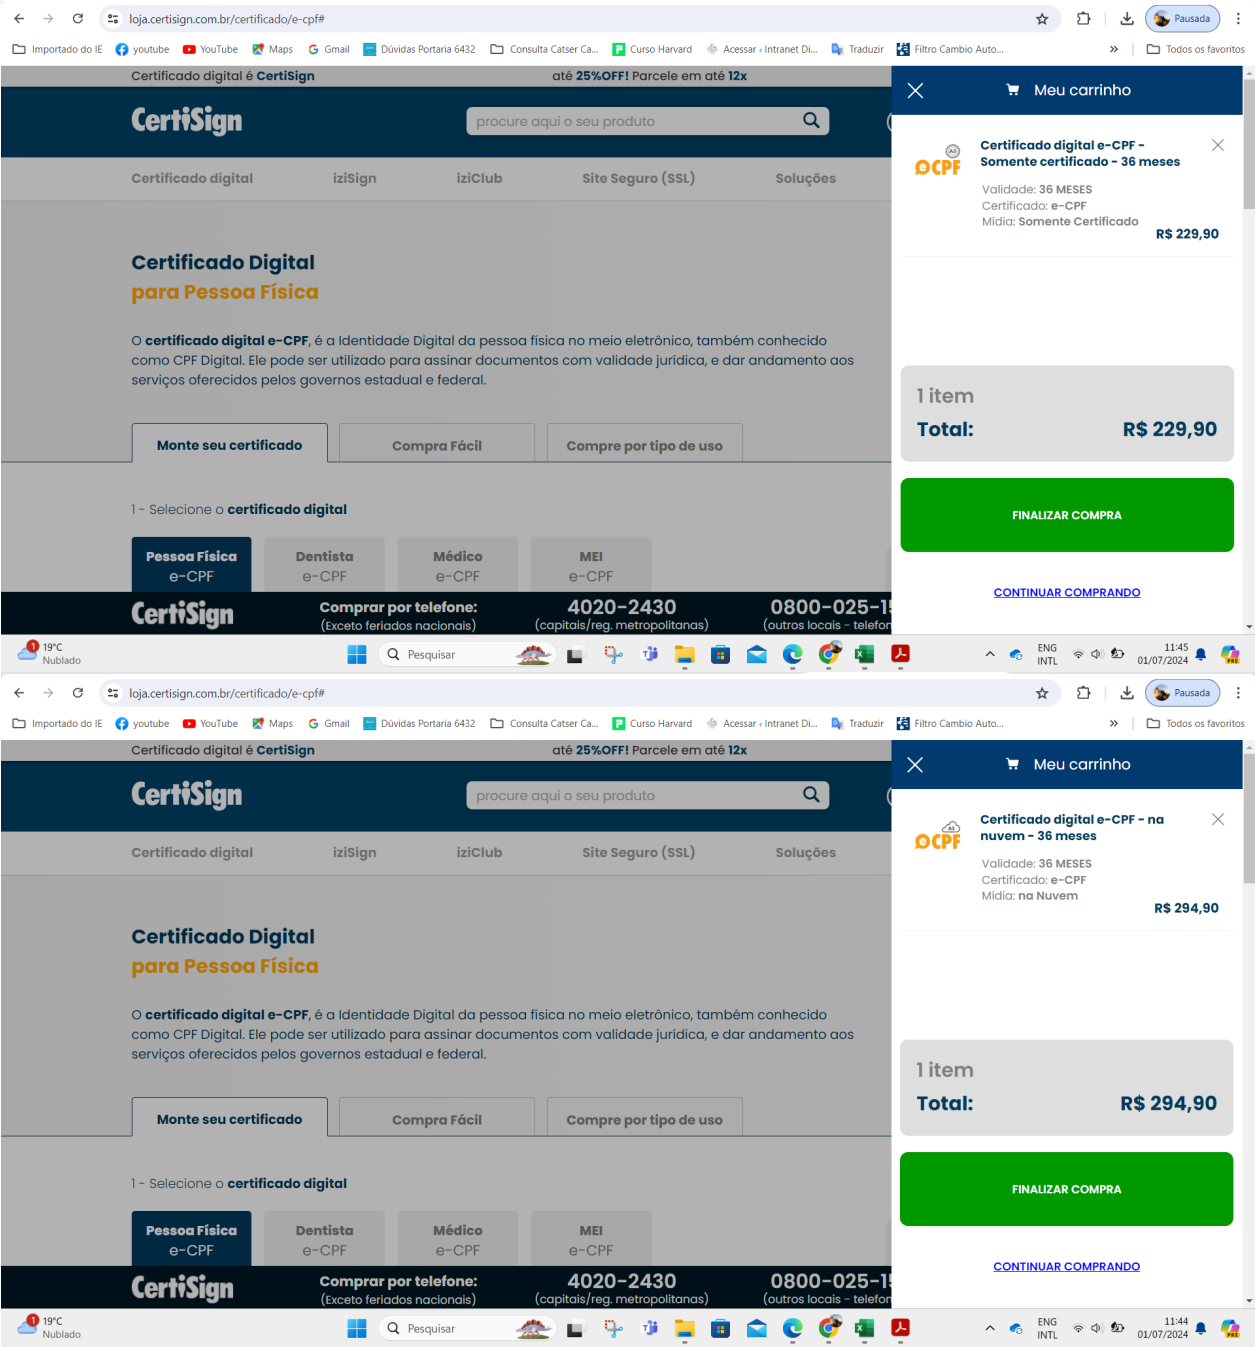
loja.certisign.com.br/certificado/e-cpf#

Pausada

Importado do IE youtube YouTube Maps Gmail Dúvidas Portaria 6432 Consulta Catser Ca... Curso Harvard Acessar ‹ Intranet Di... Traduzir Filtro Cambio Auto... » Todos os favoritos

Certificado digital é CertiSign até 25%OFF! Parcele em até 12x

CertiSign procure aqui o seu produto

Certificado digital iziSign iziClub Site Seguro (SSL) Soluções

Certificado Digital
para Pessoa Física

O certificado digital e-CPF, é a Identidade Digital da pessoa física no meio eletrônico, também conhecido como CPF Digital. Ele pode ser utilizado para assinar documentos com validade jurídica, e dar andamento aos serviços oferecidos pelos governos estadual e federal.

Monte seu certificado Compra Fácil Compre por tipo de uso

1 - Selecione o certificado digital

Pessoa Física e-CPF Dentista e-CPF Médico e-CPF MEI e-CPF

CertiSign Comprar por telefone: (Exceto feriados nacionais) 4020-2430 (capitais/reg. metropolitanas) 0800-025-1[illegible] (outros locais - telefon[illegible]

Meu carrinho

A3 eCPF
Certificado digital e-CPF - Somente certificado - 36 meses
Validade: 36 MESES
Certificado: e-CPF
Mídia: Somente Certificado
R$ 229,90

1 item
Total: R$ 229,90

FINALIZAR COMPRA

CONTINUAR COMPRANDO

19°C Nublado Pesquisar ENG INTL 11:45 01/07/2024

loja.certisign.com.br/certificado/e-cpf#

Pausada

Importado do IE youtube YouTube Maps Gmail Dúvidas Portaria 6432 Consulta Catser Ca... Curso Harvard Acessar ‹ Intranet Di... Traduzir Filtro Cambio Auto... » Todos os favoritos

Certificado digital é CertiSign até 25%OFF! Parcele em até 12x

CertiSign procure aqui o seu produto

Certificado digital iziSign iziClub Site Seguro (SSL) Soluções

Certificado Digital
para Pessoa Física

O certificado digital e-CPF, é a Identidade Digital da pessoa física no meio eletrônico, também conhecido como CPF Digital. Ele pode ser utilizado para assinar documentos com validade jurídica, e dar andamento aos serviços oferecidos pelos governos estadual e federal.

Monte seu certificado Compra Fácil Compre por tipo de uso

1 - Selecione o certificado digital

Pessoa Física e-CPF Dentista e-CPF Médico e-CPF MEI e-CPF

CertiSign Comprar por telefone: (Exceto feriados nacionais) 4020-2430 (capitais/reg. metropolitanas) 0800-025-1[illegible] (outros locais - telefon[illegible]

Meu carrinho

A3 eCPF
Certificado digital e-CPF - na nuvem - 36 meses
Validade: 36 MESES
Certificado: e-CPF
Mídia: na Nuvem
R$ 294,90

1 item
Total: R$ 294,90

FINALIZAR COMPRA

CONTINUAR COMPRANDO

19°C Nublado Pesquisar ENG INTL 11:44 01/07/2024